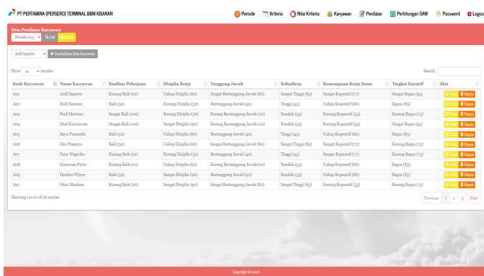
PT PERTAMINA (PERSERO) TERMINAL BBM KISARAN

Periode Kriteria Nilai Kriteria Karyawan Penilaian Perhitungan SAW Password Logout

Data Penilaian Karyawan

Periode 2019 Lihat Cetak

Add Inputan Tambahkan Data Karyawan

Show 10 entries

Search:

| Kode Karyawan | Nama Karyawan | Kualitas Pekerjaan | Disiplin Kerja | Tanggung Jawab | Kehadiran | Kemampuan Kerja Sama | Tingkat Inisiatif | Aksi |
|---|---|---|---|---|---|---|---|---|
| A01 | Andi Saputra | Kurang Baik (20) | Cukup Disiplin (60) | Sangat Bertanggung Jawab (80) | Sangat Tinggi (85) | Sangat Kooperatif (77) | Kurang Bagus (45) | Edit Hapus |
| A02 | Budi Santoso | Baik (50) | Kurang Disiplin (30) | Bertanggung Jawab (40) | Tinggi (45) | Cukup Kooperatif (66) | Bagus (65) | Edit Hapus |
| A03 | Budi Haryono | Sangat Baik (100) | Kurang Disiplin (30) | Kurang Bertanggung Jawab (10) | Rendah (35) | Kurang Kooperatif (55) | Kurang Bagus (75) | Edit Hapus |
| A04 | Dadi Kurniawan | Sangat Baik (100) | Sangat Disiplin (90) | Kurang Bertanggung Jawab (10) | Tinggi (45) | Kurang Kooperatif (55) | Sangat Bagus (95) | Edit Hapus |
| A05 | Bayu Permata | Baik (50) | Cukup Disiplin (60) | Bertanggung Jawab (40) | Cukup Tinggi (60) | Cukup Kooperatif (66) | Bagus (65) | Edit Hapus |
| A06 | Eko Prasetyo | Baik (50) | Cukup Disiplin (60) | Sangat Bertanggung Jawab (80) | Sangat Tinggi (85) | Sangat Kooperatif (77) | Kurang Bagus (75) | Edit Hapus |
| A07 | Fajar Pugroho | Kurang Baik (20) | Kurang Disiplin (30) | Kurang Bertanggung Jawab (10) | Tinggi (45) | Sangat Kooperatif (77) | Kurang Bagus (75) | Edit Hapus |
| A08 | Gunawan Putra | Kurang Baik (20) | Cukup Disiplin (60) | Kurang Bertanggung Jawab (10) | Rendah (35) | Cukup Kooperatif (66) | Bagus (65) | Edit Hapus |
| A09 | Hendra Wijaya | Baik (50) | Kurang Disiplin (30) | Bertanggung Jawab (40) | Rendah (35) | Kurang Kooperatif (55) | Bagus (65) | Edit Hapus |
| A10 | Irfan Maulana | Kurang Baik (20) | Sangat Disiplin (90) | Sangat Bertanggung Jawab (80) | Sangat Tinggi (85) | Kurang Kooperatif (55) | Kurang Bagus (75) | Edit Hapus |

Showing 1 to 10 of 26 entries

Previous 1 2 3 Next

Copyright © 2016